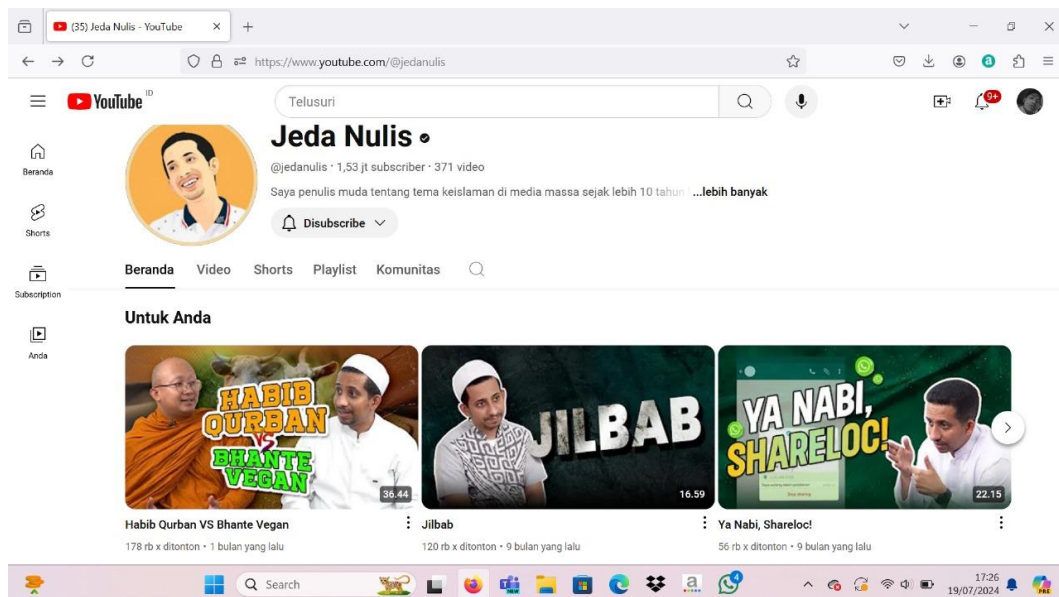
(35) Jeda Nulis - YouTube
https://www.youtube.com/@jedanulis

YouTube ID

Telusuri

9+

Beranda
Shorts
Subscription
Anda

Jeda Nulis
@jedanulis · 1,53 jt subscriber · 371 video
Saya penulis muda tentang tema keislaman di media massa sejak lebih 10 tahun ...lebih banyak
Disubscribe

Beranda Video Shorts Playlist Komunitas

Untuk Anda

HABIB QURBAN VS BHANTE VEGAN
36.44
Habib Qurban VS Bhante Vegan
178 rb x ditonton · 1 bulan yang lalu

JILBAB
16.59
Jilbab
120 rb x ditonton · 9 bulan yang lalu

YA NABI, SHARELOC!
22.15
Ya Nabi, Shareloc!
56 rb x ditonton · 9 bulan yang lalu

Search
17:26
19/07/2024